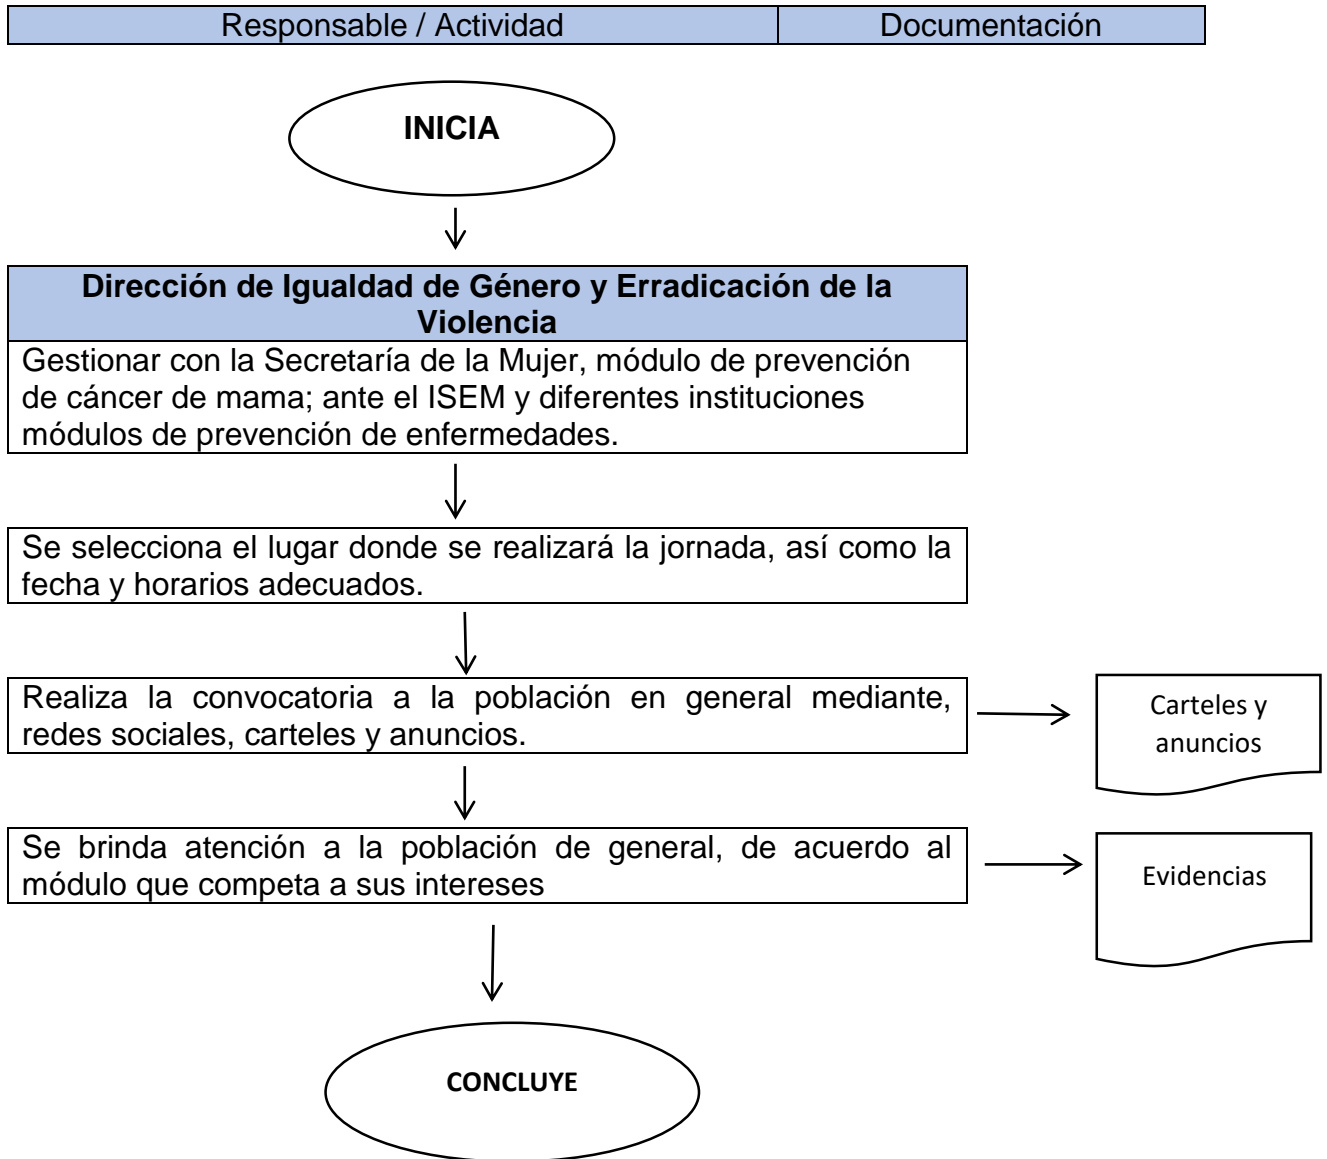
| Responsable / Actividad | Documentación |
|---|---|

INICIA

Dirección de Igualdad de Género y Erradicación de la Violencia

Gestionar con la Secretaría de la Mujer, módulo de prevención de cáncer de mama; ante el ISEM y diferentes instituciones módulos de prevención de enfermedades.

Se selecciona el lugar donde se realizará la jornada, así como la fecha y horarios adecuados.

Realiza la convocatoria a la población en general mediante, redes sociales, carteles y anuncios.

Carteles y anuncios

Se brinda atención a la población de general, de acuerdo al módulo que competa a sus intereses

Evidencias

CONCLUYE